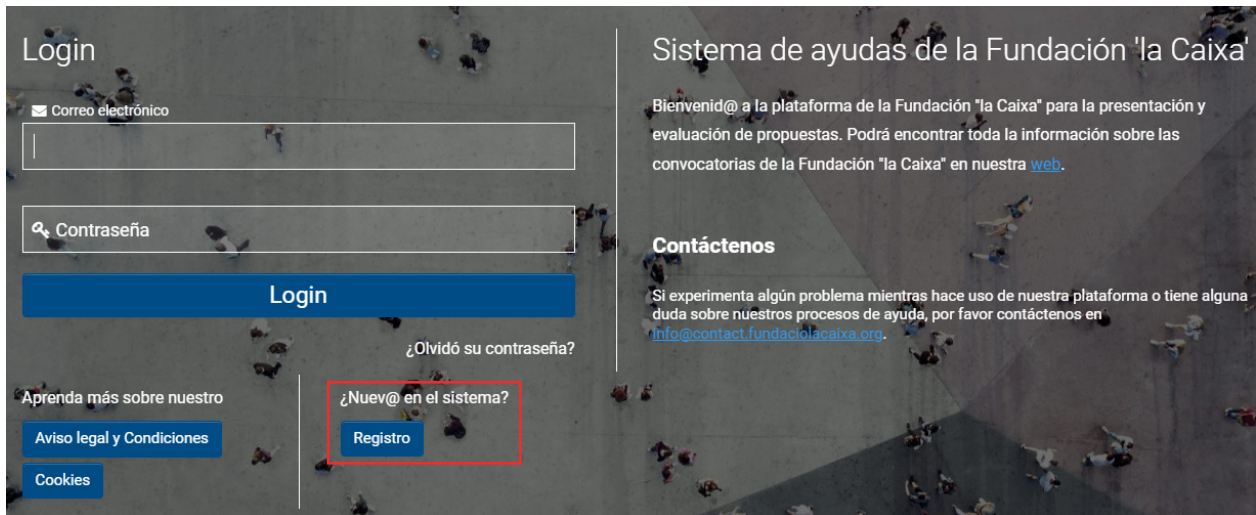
Login

Correo electrónico

Contraseña

Login

¿Olvidó su contraseña?

Aprenda más sobre nuestro

Aviso legal y Condiciones

Cookies

¿Nuev@ en el sistema?

Registro

Sistema de ayudas de la Fundación 'la Caixa'

Bienvenid@ a la plataforma de la Fundación "la Caixa" para la presentación y evaluación de propuestas. Podrá encontrar toda la información sobre las convocatorias de la Fundación "la Caixa" en nuestra web.

Contáctenos

Si experimenta algún problema mientras hace uso de nuestra plataforma o tiene alguna duda sobre nuestros procesos de ayuda, por favor contáctenos en info@contact.fundaciolacaixa.org.